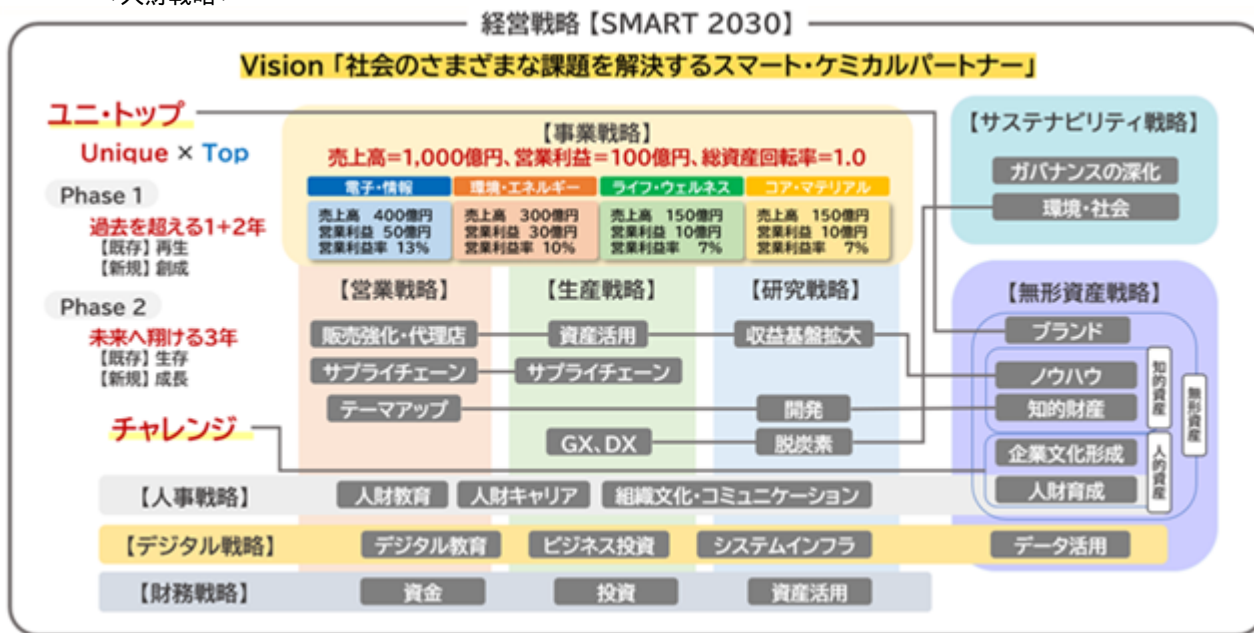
経営戦略【SMART 2030】

Vision「社会のさまざまな課題を解決するスマート・ケミカルパートナー」

ユニ・トップ
Unique × Top

Phase 1
過去を超える1+2年
【既存】再生
【新規】創成

Phase 2
未来へ翔ける3年
【既存】生存
【新規】成長

チャレンジ

【事業戦略】
売上高=1,000億円、営業利益=100億円、総資産回転率=1.0

| 電子・情報 | 環境・エネルギー | ライフ・ウェルネス | コア・マテリアル |
|---|---|---|---|
| 売上高 400億円 営業利益 50億円 営業利益率 13% | 売上高 300億円 営業利益 30億円 営業利益率 10% | 売上高 150億円 営業利益 10億円 営業利益率 7% | 売上高 150億円 営業利益 10億円 営業利益率 7% |

【営業戦略】
販売強化・代理店
サプライチェーン
テーマアップ

【生産戦略】
資産活用
サプライチェーン
GX、DX

【研究戦略】
収益基盤拡大
開発
脱炭素

【サステナビリティ戦略】
ガバナンスの深化
環境・社会

【無形資産戦略】
ブランド
ノウハウ
知的財産
知的資産
企業文化形成
人財育成
人的資産
無形資産

【人事戦略】 人財教育 人財キャリア 組織文化・コミュニケーション

【デジタル戦略】 デジタル教育 ビジネス投資 システムインフラ データ活用

【財務戦略】 資金 投資 資産活用